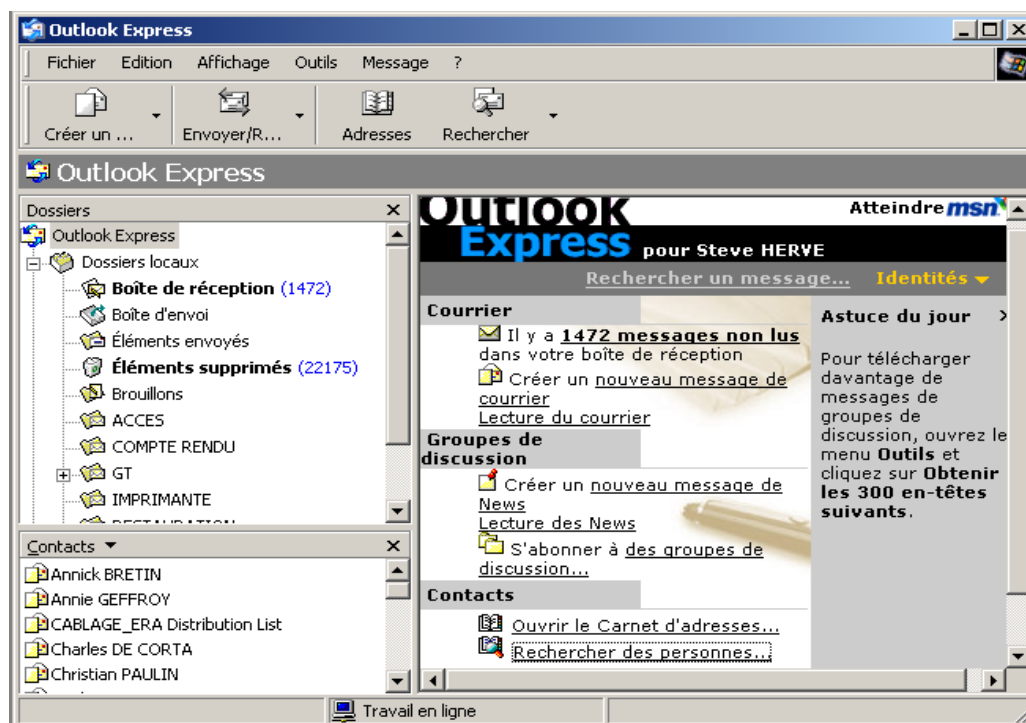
Outlook Express

Fichier Edition Affichage Outils Message ?

Créer un ... Envoyer/R... Adresses Rechercher

Outlook Express

Dossiers

Outlook Express
Dossiers locaux
Boîte de réception (1472)
Boîte d'envoi
Éléments envoyés
Éléments supprimés (22175)
Brouillons
ACCES
COMPTE RENDU
GT
IMPRIMANTE
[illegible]

Contacts

Annick BRETIN
Annie GEFFROY
CABLAGE_ERA Distribution List
Charles DE CORTA
Christian PAULIN

Outlook Express pour Steve HERVE

Atteindre msn

Rechercher un message... Identités

Courrier

Il y a 1472 messages non lus dans votre boîte de réception

Créer un nouveau message de courrier

Lecture du courrier

Groupes de discussion

Créer un nouveau message de News

Lecture des News

S'abonner à des groupes de discussion...

Contacts

Ouvrir le Carnet d'adresses...

Rechercher des personnes...

Astuce du jour

Pour télécharger davantage de messages de groupes de discussion, ouvrez le menu Outils et cliquez sur Obtenir les 300 en-têtes suivants.

Travail en ligne